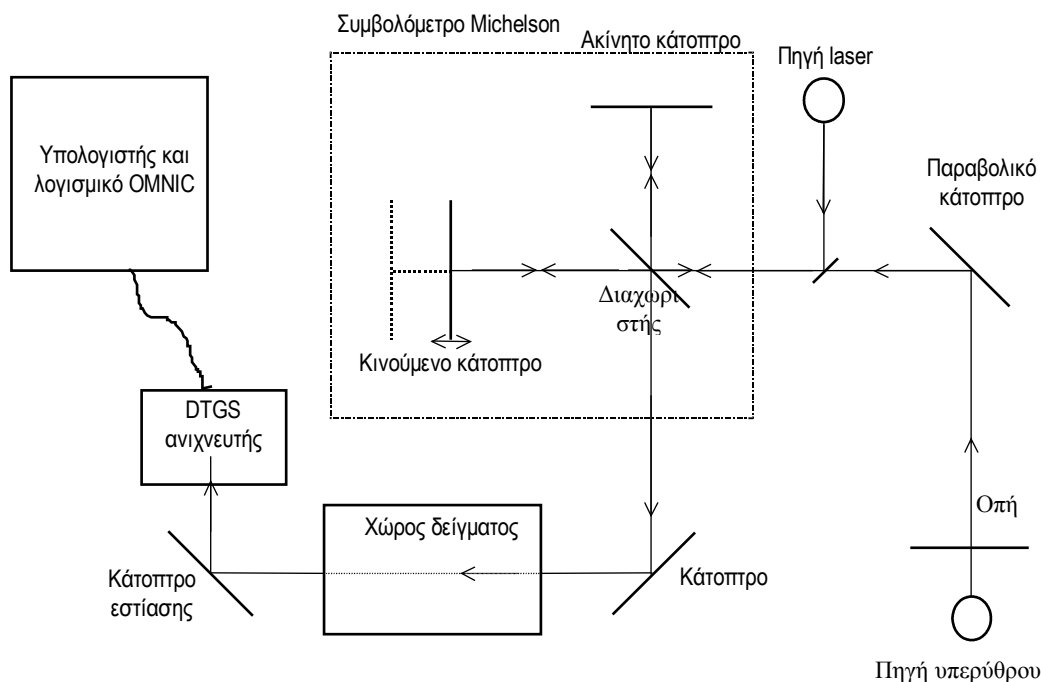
Συμβολόμετρο Michelson

Ακίνητο κάτοπτρο

Πηγή laser

Υπολογιστής και λογισμικό OMNIC

Παραβολικό κάτοπτρο

Διαχωριστής

Κινούμενο κάτοπτρο

DTGS ανιχνευτής

Οπή

Χώρος δείγματος

Κάτοπτρο εστίασης

Κάτοπτρο

Πηγή υπερύθρου